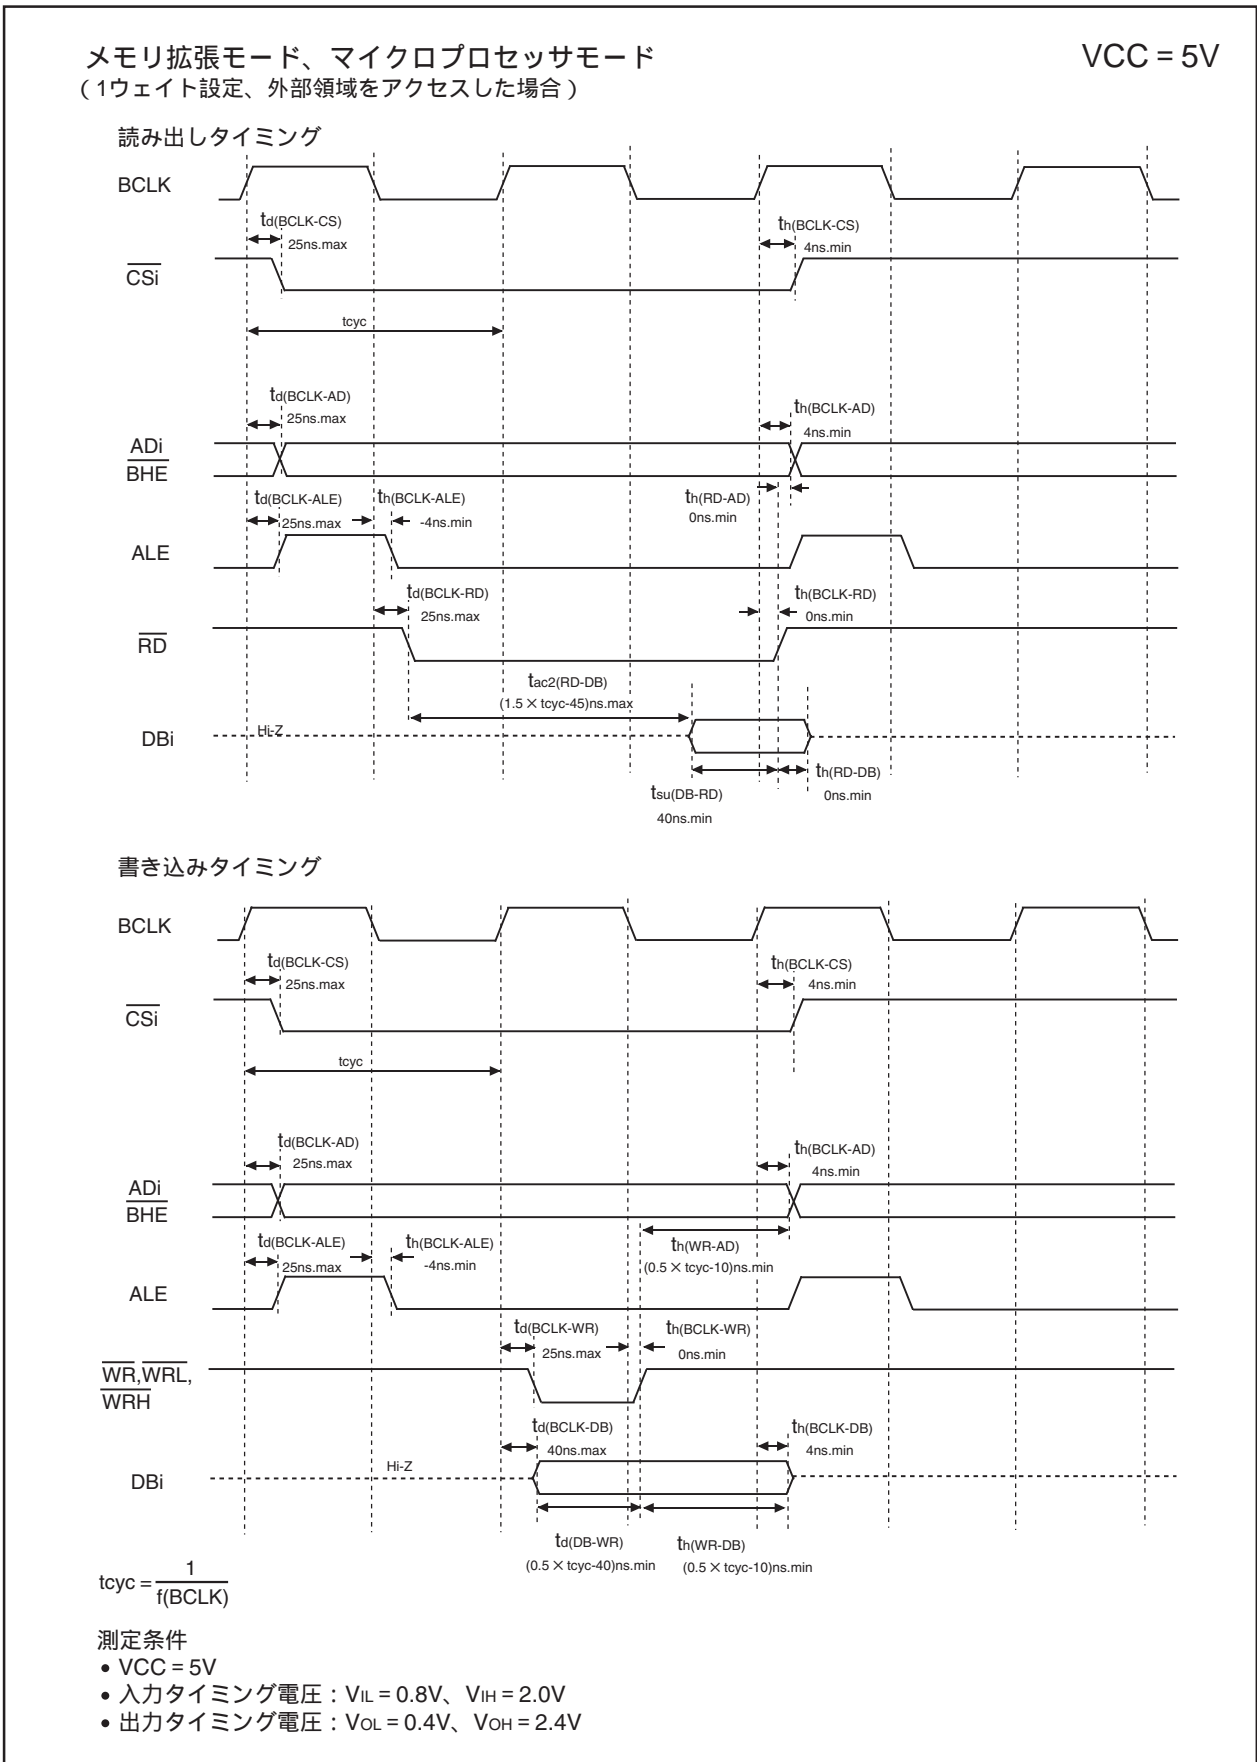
メモリ拡張モード、マイクロプロセッサモード
(1ウェイト設定、外部領域をアクセスした場合)

VCC = 5V

読み出しタイミング

BCLK

$t_{d(BCLK-CS)}$
25ns.max

$t_{h(BCLK-CS)}$
4ns.min

$\overline{CSi}$

tcyc

$t_{d(BCLK-AD)}$
25ns.max

$t_{h(BCLK-AD)}$
4ns.min

ADi
$\overline{BHE}$

$t_{d(BCLK-ALE)}$
25ns.max

$t_{h(BCLK-ALE)}$
-4ns.min

$t_{h(RD-AD)}$
0ns.min

ALE

$t_{d(BCLK-RD)}$
25ns.max

$t_{h(BCLK-RD)}$
0ns.min

$\overline{RD}$

$t_{ac2(RD-DB)}$
(1.5 × tcyc-45)ns.max

DBi

Hi-Z

$t_{su(DB-RD)}$
40ns.min

$t_{h(RD-DB)}$
0ns.min

書き込みタイミング

BCLK

$t_{d(BCLK-CS)}$
25ns.max

$t_{h(BCLK-CS)}$
4ns.min

$\overline{CSi}$

tcyc

$t_{d(BCLK-AD)}$
25ns.max

$t_{h(BCLK-AD)}$
4ns.min

ADi
$\overline{BHE}$

$t_{d(BCLK-ALE)}$
25ns.max

$t_{h(BCLK-ALE)}$
-4ns.min

$t_{h(WR-AD)}$
(0.5 × tcyc-10)ns.min

ALE

$t_{d(BCLK-WR)}$
25ns.max

$t_{h(BCLK-WR)}$
0ns.min

$\overline{WR}$,$\overline{WRL}$,
$\overline{WRH}$

$t_{d(BCLK-DB)}$
40ns.max

$t_{h(BCLK-DB)}$
4ns.min

DBi

Hi-Z

$t_{d(DB-WR)}$
(0.5 × tcyc-40)ns.min

$t_{h(WR-DB)}$
(0.5 × tcyc-10)ns.min

$tcyc = \frac{1}{f(BCLK)}$

測定条件
• VCC = 5V
• 入力タイミング電圧：$V_{IL}$ = 0.8V、$V_{IH}$ = 2.0V
• 出力タイミング電圧：$V_{OL}$ = 0.4V、$V_{OH}$ = 2.4V